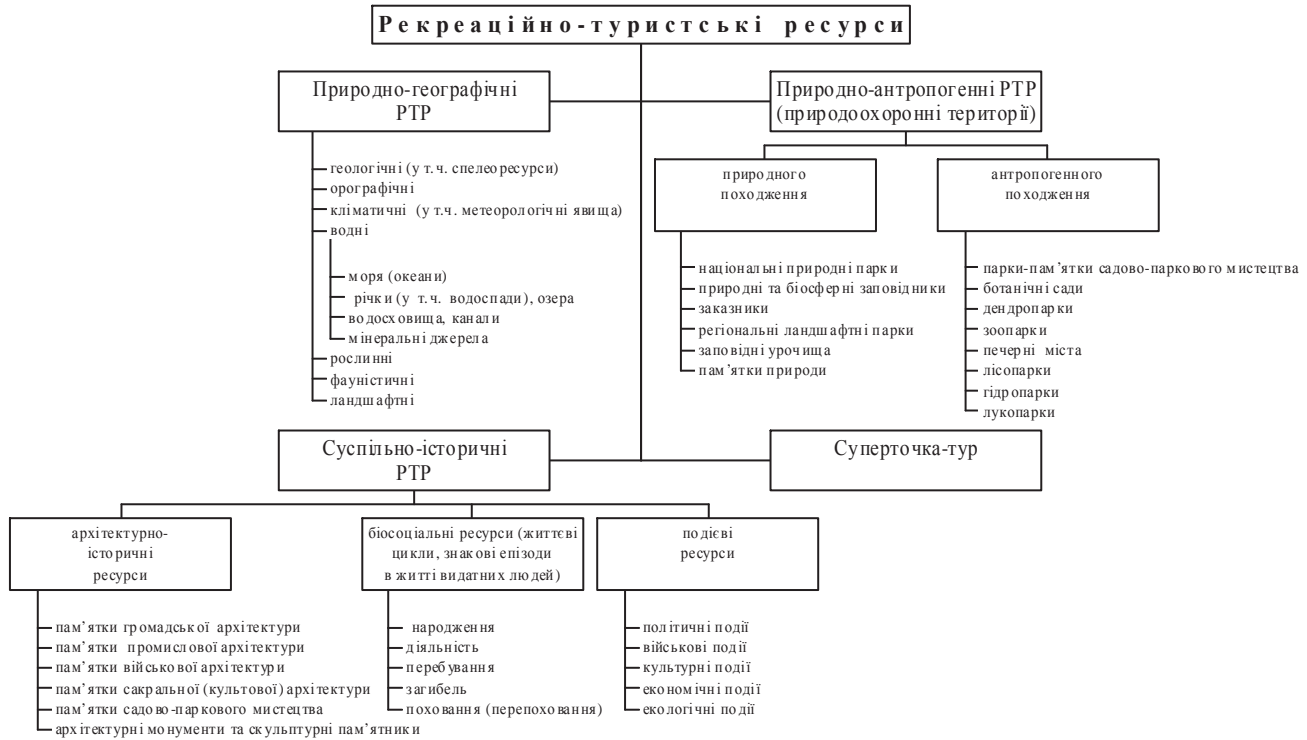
Рекреаційно-туристські ресурси

Природно-географічні РТР

геологічні (у т.ч. спелеоресурси)
орографічні
кліматичні (у т.ч. метеорологічні явища)
водні
моря (океани)
річки (у т.ч. водоспади), озера
водосховища, канали
мінеральні джерела
рослинні
фауністичні
ландшафтні

Природно-антропогенні РТР (природоохоронні території)

природного походження

національні природні парки
природні та біосферні заповідники
заказники
регіональні ландшафтні парки
заповідні урочища
пам'ятки природи

антропогенного походження

парки-пам'ятки садово-паркового мистецтва
ботанічні сади
дендропарки
зоопарки
печерні міста
лісопарки
гідропарки
лукопарки

Суспільно-історичні РТР

Суперточка-тур

архітектурно-історичні ресурси

пам'ятки громадської архітектури
пам'ятки промислової архітектури
пам'ятки військової архітектури
пам'ятки сакральної (культової) архітектури
пам'ятки садово-паркового мистецтва
архітектурні монументи та скульптурні пам'ятники

біосоціальні ресурси (життєві цикли, знакові епізоди в житті видатних людей)

народження
діяльність
перебування
загибель
поховання (перепоховання)

подієві ресурси

політичні події
військові події
культурні події
економічні події
екологічні події